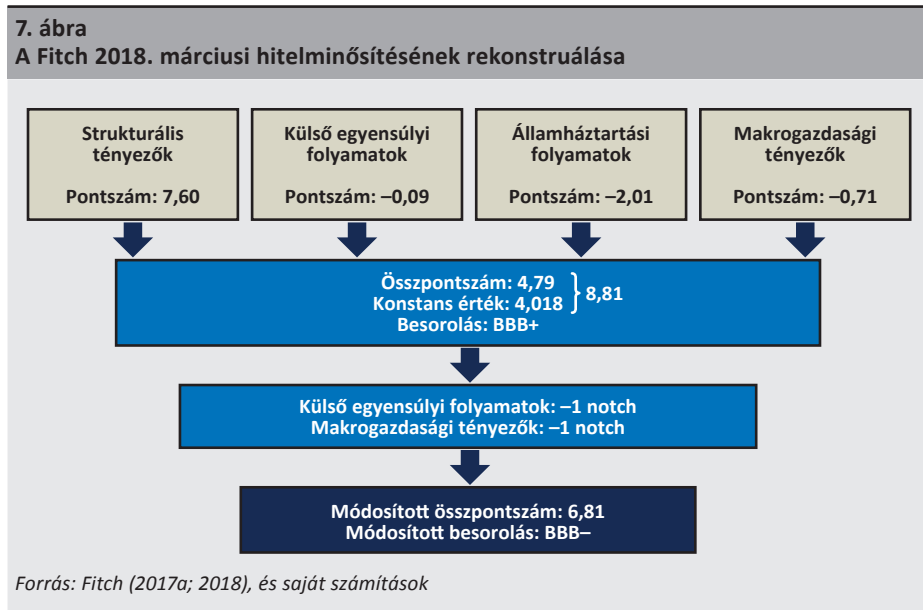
7. ábra
A Fitch 2018. márciusi hitelminősítésének rekonstruálása

Strukturális tényezők

Pontszám: 7,60

Külső egyensúlyi folyamatok

Pontszám: –0,09

Államháztartási folyamatok

Pontszám: –2,01

Makrogazdasági tényezők

Pontszám: –0,71

Összpontszám: 4,79
Konstans érték: 4,018
8,81
Besorolás: BBB+

Külső egyensúlyi folyamatok: –1 notch
Makrogazdasági tényezők: –1 notch

Módosított összpontszám: 6,81
Módosított besorolás: BBB–

Forrás: Fitch (2017a; 2018), és saját számítások